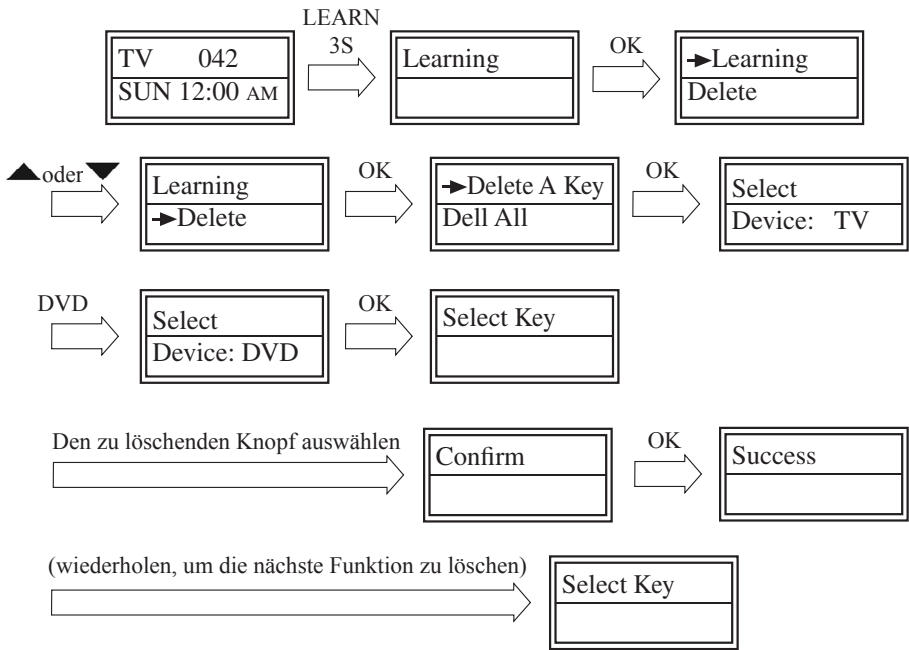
TV 042
SUN 12:00 AM

LEARN
3S

Learning

OK

→Learning
Delete

▲oder▼

Learning
→Delete

OK

→Delete A Key
Dell All

OK

Select
Device: TV

DVD

Select
Device: DVD

OK

Select Key

Den zu löschenden Knopf auswählen

Confirm

OK

Success

(wiederholen, um die nächste Funktion zu löschen)

Select Key